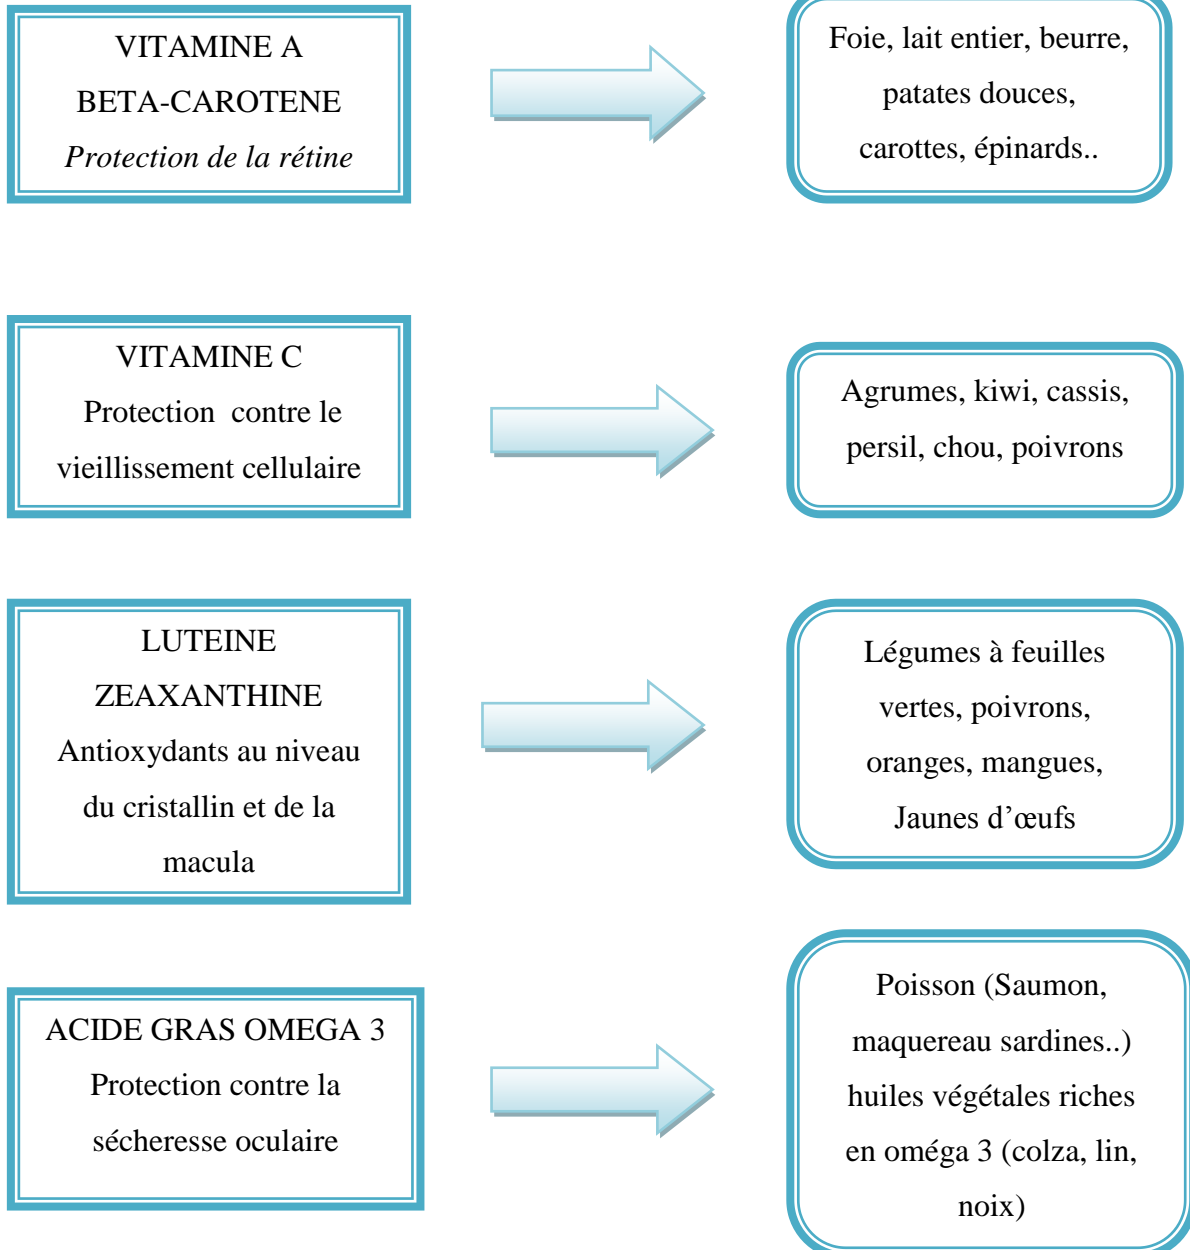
VITAMINE A
BETA-CAROTENE
*Protection de la rétine*

Foie, lait entier, beurre, patates douces, carottes, épinards..

VITAMINE C
Protection contre le vieillissement cellulaire

Agrumes, kiwi, cassis, persil, chou, poivrons

LUTEINE
ZEAXANTHINE
Antioxydants au niveau du cristallin et de la macula

Légumes à feuilles vertes, poivrons, oranges, mangues, Jaunes d'œufs

ACIDE GRAS OMEGA 3
Protection contre la sécheresse oculaire

Poisson (Saumon, maquereau sardines..) huiles végétales riches en oméga 3 (colza, lin, noix)